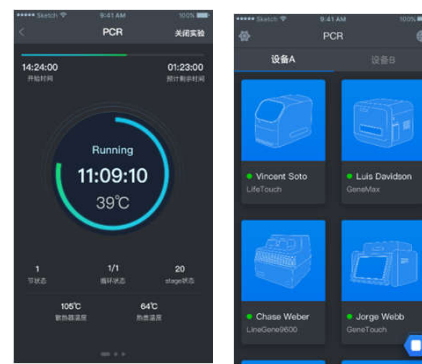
••••• Sketch 9:41 AM 100%

PCR 关闭实验

14:24:00
开始时间

01:23:00
预计剩余时间

Running
11:09:10
39℃

1
节状态

1/1
循环状态

20
stage状态

105℃
散热器温度

64℃
热盖温度

••••• Sketch 9:41 AM 100%

PCR

设备A

设备B

Vincent Soto
LifeTouch

Luis Davidson
GeneMax

Chase Weber
LineGene9600

Jorge Webb
GeneTouch